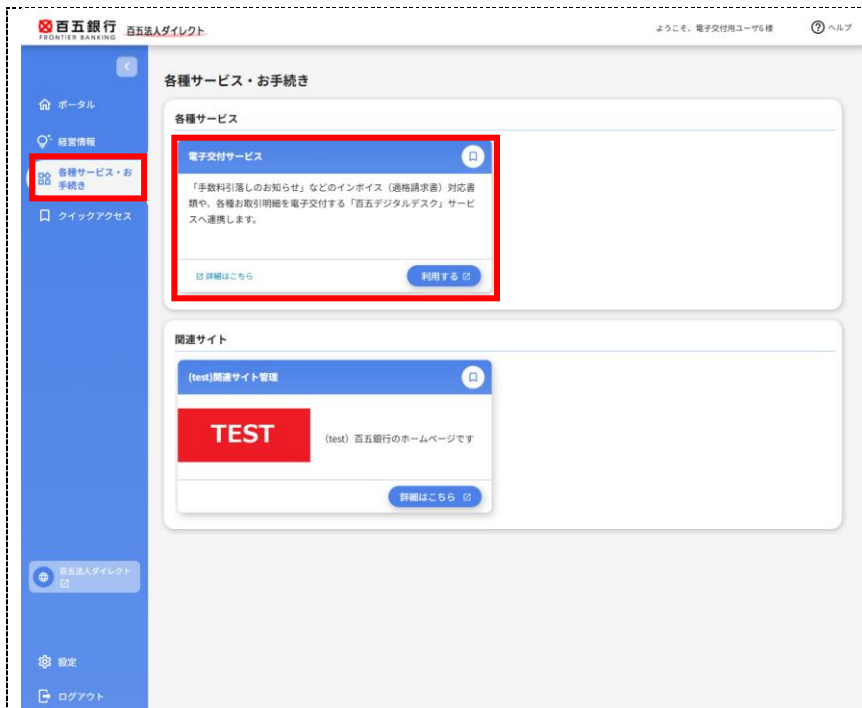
百五銀行
FRONTIER BANKING
百五法人ダイレクト

ようこそ、電子交付用ユーザ6 様
ヘルプ

ポータル
経営情報
各種サービス・お手続き
クイックアクセス

百五法人ダイレクト

設定
ログアウト

各種サービス・お手続き

各種サービス

電子交付サービス

「手数料引落しのお知らせ」などのインボイス（適格請求書）対応書類や、各種お取引明細を電子交付する「百五デジタルデスク」サービスへ連携します。

詳細はこちら
利用する

関連サイト

(test)関連サイト管理

TEST

（test）百五銀行のホームページです

詳細はこちら